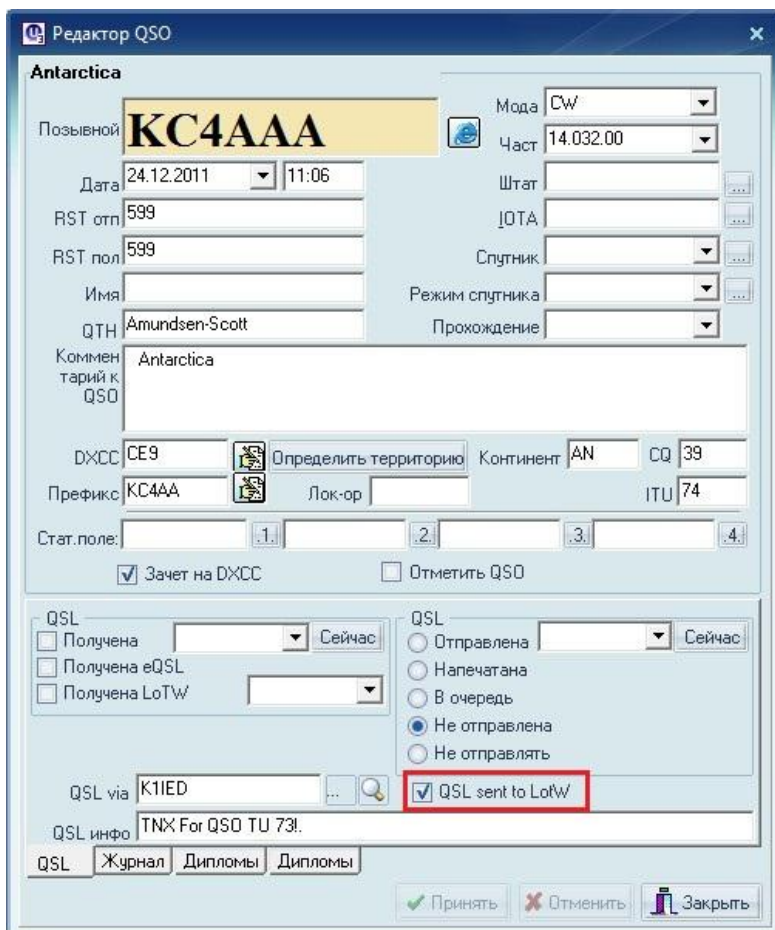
Редактор QSO

Antarctica

Позывной KC4AAA

Мода CW

Част 14.032.00

Дата 24.12.2011 11:06

Штат ...

RST отп 599

IOTA ...

RST пол 599

Спутник ...

Имя

Режим спутника ...

QTH Amundsen-Scott

Прохождение

Комментарий к QSO Antarctica

DXCC CE9 Определить территорию Континент AN CQ 39

Префикс KC4AA Лок-ор ITU 74

Стат.поле: .1. .2. .3. .4.

Зачет на DXCC Отметить QSO

QSL
Получена Сейчас
Получена eQSL
Получена LoTW

QSL
Отправлена Сейчас
Напечатана
В очередь
Не отправлена
Не отправлять

QSL via K1IED ...

QSL sent to LotW

QSL инфо TNX For QSO TU 73!.

QSL Журнал Дипломы Дипломы

Принять Отменить Закрыть